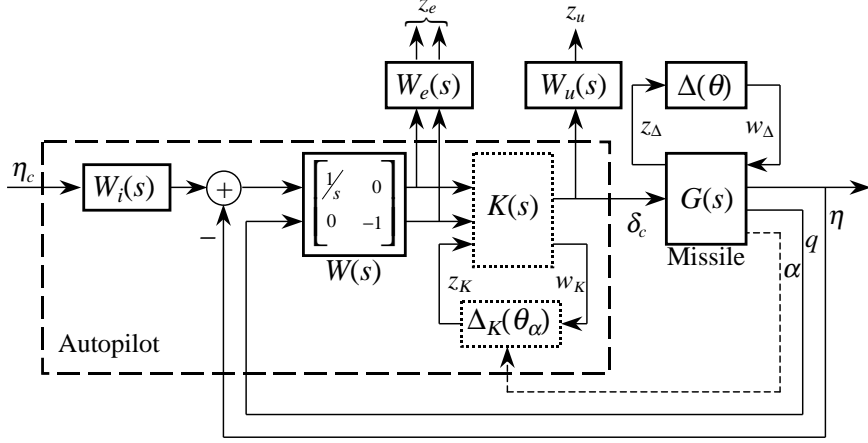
$z_e$

$z_u$

$W_e(s)$

$W_u(s)$

$\Delta(\theta)$

$z_\Delta$

$w_\Delta$

$\eta_c$

$W_i(s)$

$+$

$\begin{bmatrix} \frac{1}{s} & 0 \\ 0 & -1 \end{bmatrix}$

$K(s)$

$G(s)$

$\eta$

$-$

$W(s)$

$\delta_c$

Missile

$q$

$\alpha$

$z_K$

$w_K$

$\Delta_K(\theta_\alpha)$

Autopilot